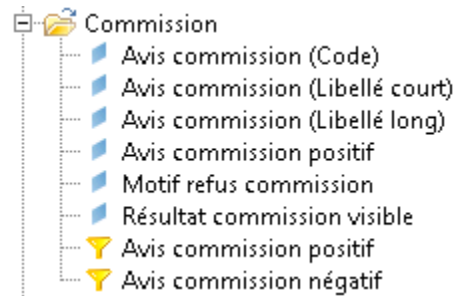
Commission
Avis commission (Code)
Avis commission (Libellé court)
Avis commission (Libellé long)
Avis commission positif
Motif refus commission
Résultat commission visible
Avis commission positif
Avis commission négatif